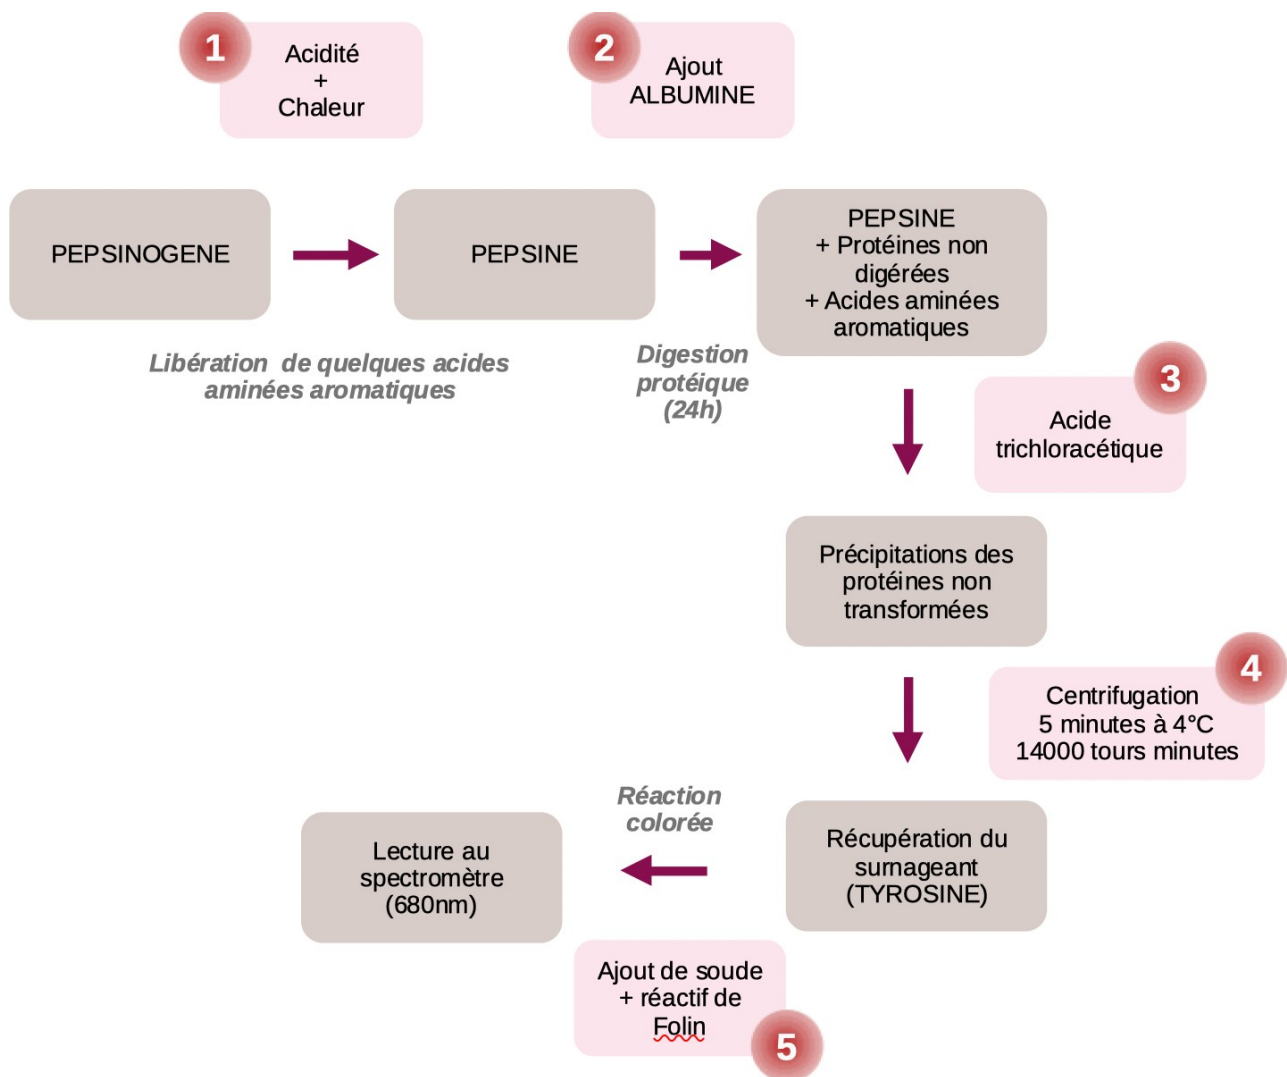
1
Acidité
+
Chaleur

2
Ajout
ALBUMINE

PEPSINOGENE

PEPSINE

PEPSINE
+ Protéines non digérées
+ Acides aminées aromatiques

Libération de quelques acides aminées aromatiques

Digestion protéique (24h)

3
Acide trichloracétique

Précipitations des protéines non transformées

4
Centrifugation
5 minutes à 4°C
14000 tours minutes

Réaction colorée

Lecture au spectromètre (680nm)

Récupération du surnageant (TYROSINE)

Ajout de soude
+ réactif de Folin

5